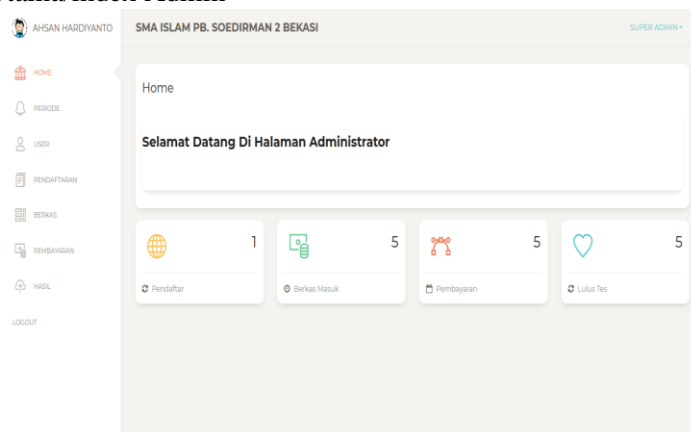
halaman index Admin

AHSAN HARDIYANTO

SMA ISLAM PB. SOEDIRMAN 2 BEKASI

SUPER ADMIN ▾

HOME

PERIODE

USER

PENDAFTARAN

BERKAS

PEMBAYARAN

HASIL

LOGOUT

Home

Selamat Datang Di Halaman Administrator

1

Pendaftar

5

Berkas Masuk

5

Pembayaran

5

Lulus Tes